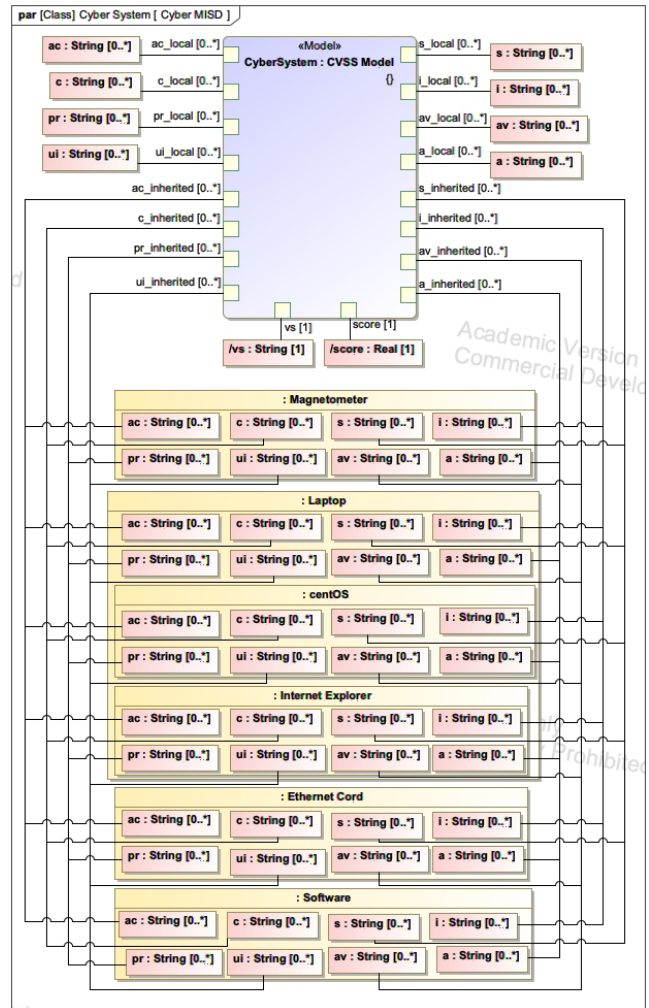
par [Class] Cyber System [ Cyber MISD ]

ac : String [0..*]
ac_local [0..*]
c : String [0..*]
c_local [0..*]
pr : String [0..*]
pr_local [0..*]
ui : String [0..*]
ui_local [0..*]
ac_inherited [0..*]
c_inherited [0..*]
pr_inherited [0..*]
ui_inherited [0..*]

«Model»
CyberSystem : CVSS Model
{}

s_local [0..*]
s : String [0..*]
i_local [0..*]
i : String [0..*]
av_local [0..*]
av : String [0..*]
a_local [0..*]
a : String [0..*]
s_inherited [0..*]
i_inherited [0..*]
av_inherited [0..*]
a_inherited [0..*]

vs [1]
score [1]
/vs : String [1]
/score : Real [1]

Academic Version
Commercial Develo

: Magnetometer
ac : String [0..*]
c : String [0..*]
s : String [0..*]
i : String [0..*]
pr : String [0..*]
ui : String [0..*]
av : String [0..*]
a : String [0..*]

: Laptop
ac : String [0..*]
c : String [0..*]
s : String [0..*]
i : String [0..*]
pr : String [0..*]
ui : String [0..*]
av : String [0..*]
a : String [0..*]

: centOS
ac : String [0..*]
c : String [0..*]
s : String [0..*]
i : String [0..*]
pr : String [0..*]
ui : String [0..*]
av : String [0..*]
a : String [0..*]

: Internet Explorer
ac : String [0..*]
c : String [0..*]
s : String [0..*]
i : String [0..*]
pr : String [0..*]
ui : String [0..*]
av : String [0..*]
a : String [0..*]

Prohibited

: Ethernet Cord
ac : String [0..*]
c : String [0..*]
s : String [0..*]
i : String [0..*]
pr : String [0..*]
ui : String [0..*]
av : String [0..*]
a : String [0..*]

: Software
ac : String [0..*]
c : String [0..*]
s : String [0..*]
i : String [0..*]
pr : String [0..*]
ui : String [0..*]
av : String [0..*]
a : String [0..*]